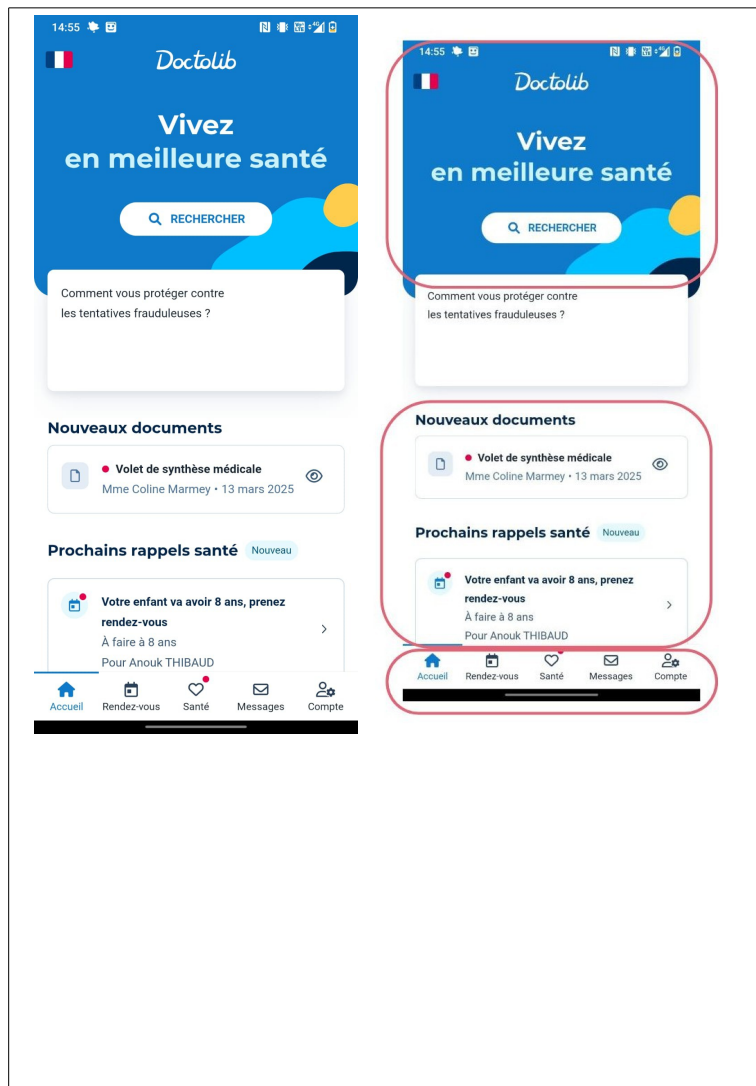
14:55

Doctolib

Vivez
en meilleure santé

RECHERCHER

Comment vous protéger contre les tentatives frauduleuses ?

Nouveaux documents

Volet de synthèse médicale
Mme Coline Marmey • 13 mars 2025

Prochains rappels santé Nouveau

Votre enfant va avoir 8 ans, prenez rendez-vous
À faire à 8 ans
Pour Anouk THIBAUD

Accueil Rendez-vous Santé Messages Compte

14:55

Doctolib

Vivez
en meilleure santé

RECHERCHER

Comment vous protéger contre les tentatives frauduleuses ?

Nouveaux documents

Volet de synthèse médicale
Mme Coline Marmey • 13 mars 2025

Prochains rappels santé Nouveau

Votre enfant va avoir 8 ans, prenez rendez-vous
À faire à 8 ans
Pour Anouk THIBAUD

Accueil Rendez-vous Santé Messages Compte